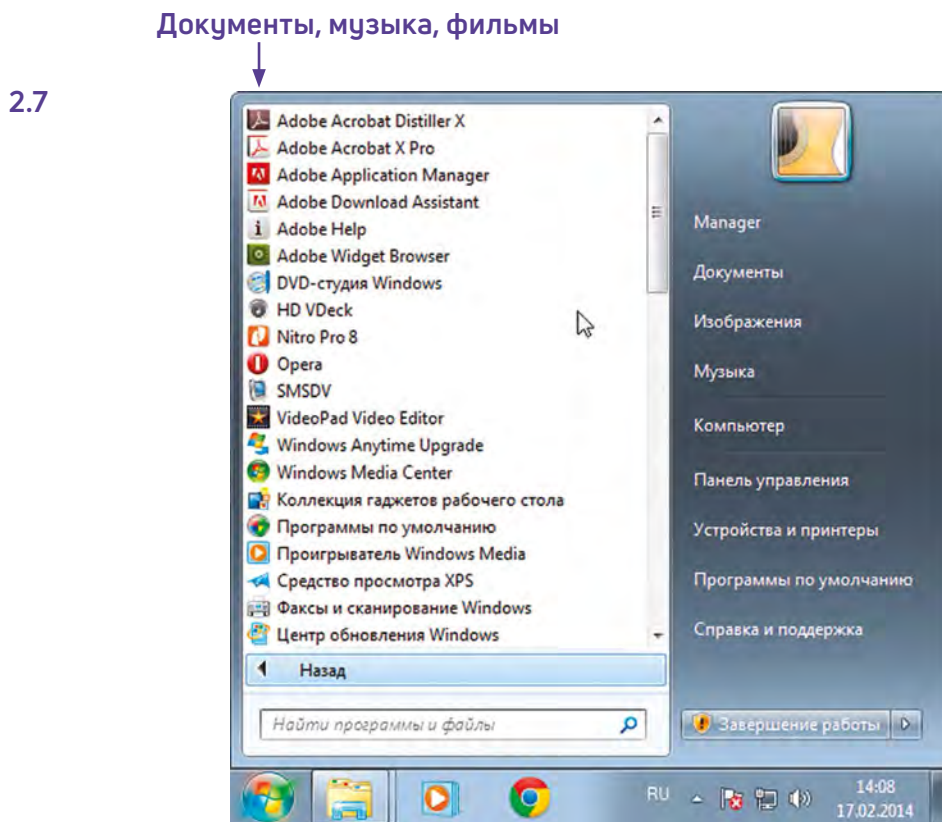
Документы, музыка, фильмы

2.7

Adobe Acrobat Distiller X
Adobe Acrobat X Pro
Adobe Application Manager
Adobe Download Assistant
Adobe Help
Adobe Widget Browser
DVD-студия Windows
HD VDeck
Nitro Pro 8
Opera
SMSDV
VideoPad Video Editor
Windows Anytime Upgrade
Windows Media Center
Коллекция гаджетов рабочего стола
Программы по умолчанию
Проигрыватель Windows Media
Средство просмотра XPS
Факсы и сканирование Windows
Центр обновления Windows

Назад

Найти программы и файлы

Manager
Документы
Изображения
Музыка
Компьютер
Панель управления
Устройства и принтеры
Программы по умолчанию
Справка и поддержка

Завершение работы

RU
14:08
17.02.2014